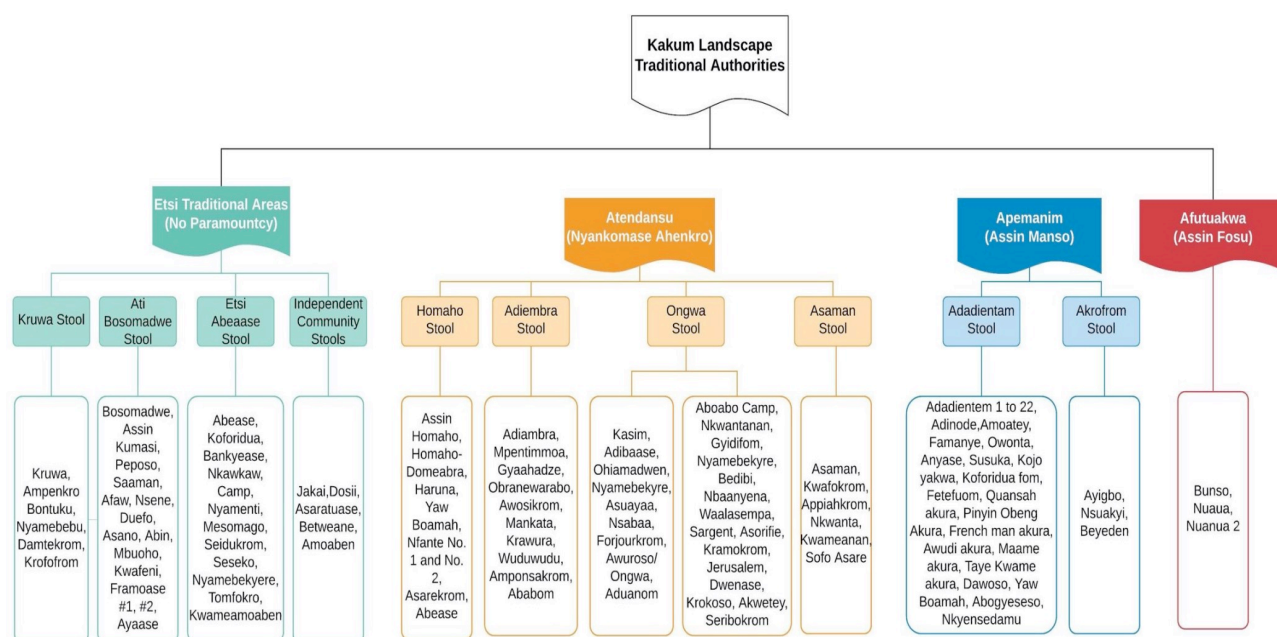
Kakum Landscape Traditional Authorities

Etsi Traditional Areas (No Paramountcy)

Kruwa Stool

Kruwa, Ampenkro Bontuku, Nyamebebu, Damtekrom, Krofofrom

Ati Bosomadwe Stool

Bosomadwe, Assin Kumasi, Peposo, Saaman, Afaw, Nsene, Duefo, Asano, Abin, Mbuoho, Kwafeni, Framoase #1, #2, Ayaase

Etsi Abeaase Stool

Abease, Koforidua, Bankyease, Nkawkaw, Camp, Nyamenti, Mesomago, Seidukrom, Seseko, Nyamebekyere, Tomfokro, Kwameamoaben

Independent Community Stools

Jakai,Dosii, Asaratuase, Betweane, Amoaben

Atendansu (Nyankomase Ahenkro)

Homaho Stool

Assin Homaho, Homaho-Domeabra, Haruna, Yaw Boamah, Nfante No. 1 and No. 2, Asarekrom, Abease

Adiembra Stool

Adiambra, Mpentimmoa, Gyaahadze, Obranewarabo, Awosikrom, Mankata, Krawura, Wuduwudu, Amponsakrom, Ababom

Ongwa Stool

Kasim, Adibaase, Ohiamadwen, Nyamebekyere, Asuayaa, Nsabaa, Forjourkrom, Awuroso/ Ongwa, Aduanom

Aboabo Camp, Nkwantanan, Gyidifom, Nyamebekyre, Bedibi, Nbaanyena, Waalasempa, Sargent, Asorifie, Kramokrom, Jerusalem, Dwenase, Krokoso, Akwetey, Seribokrom

Asaman Stool

Asaman, Kwafokrom, Appiahkrom, Nkwanta, Kwameanan, Sofo Asare

Apemanim (Assin Manso)

Adadientam Stool

Adadientem 1 to 22, Adinode,Amoatey, Famanye, Owonta, Anyase, Susuka, Kojo yakwa, Koforidua fom, Fetefuom, Quansah akura, Pinyin Obeng Akura, French man akura, Awudi akura, Maame akura, Taye Kwame akura, Dawoso, Yaw Boamah, Abogyeseso, Nkyensedamu

Akrofrom Stool

Ayigbo, Nsuakyi, Beyeden

Afutuakwa (Assin Fosu)

Bunso, Nuaua, Nuanua 2